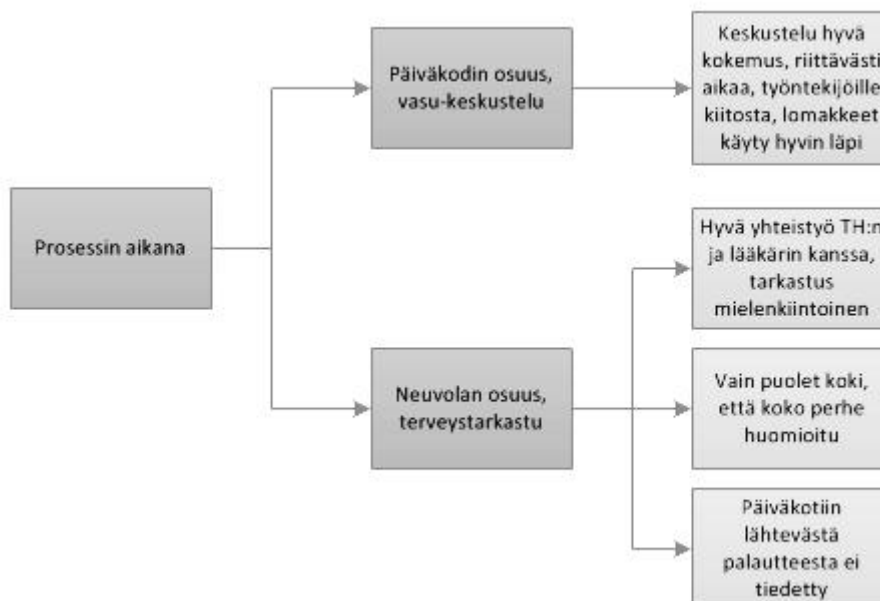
Prosessin aikana

Päiväkodin osuus, vasu-keskustelu

Keskustelu hyvä kokemus, riittävästi aikaa, työntekijöille kiitosta, lomakkeet käyty hyvin läpi

Neuvolan osuus, terveystarkastu

Hyvä yhteistyö TH:n ja lääkärin kanssa, tarkastus mielenkiintoinen

Vain puolet koki, että koko perhe huomioitu

Päiväkotiin lähtevästä palautteesta ei tiedetty